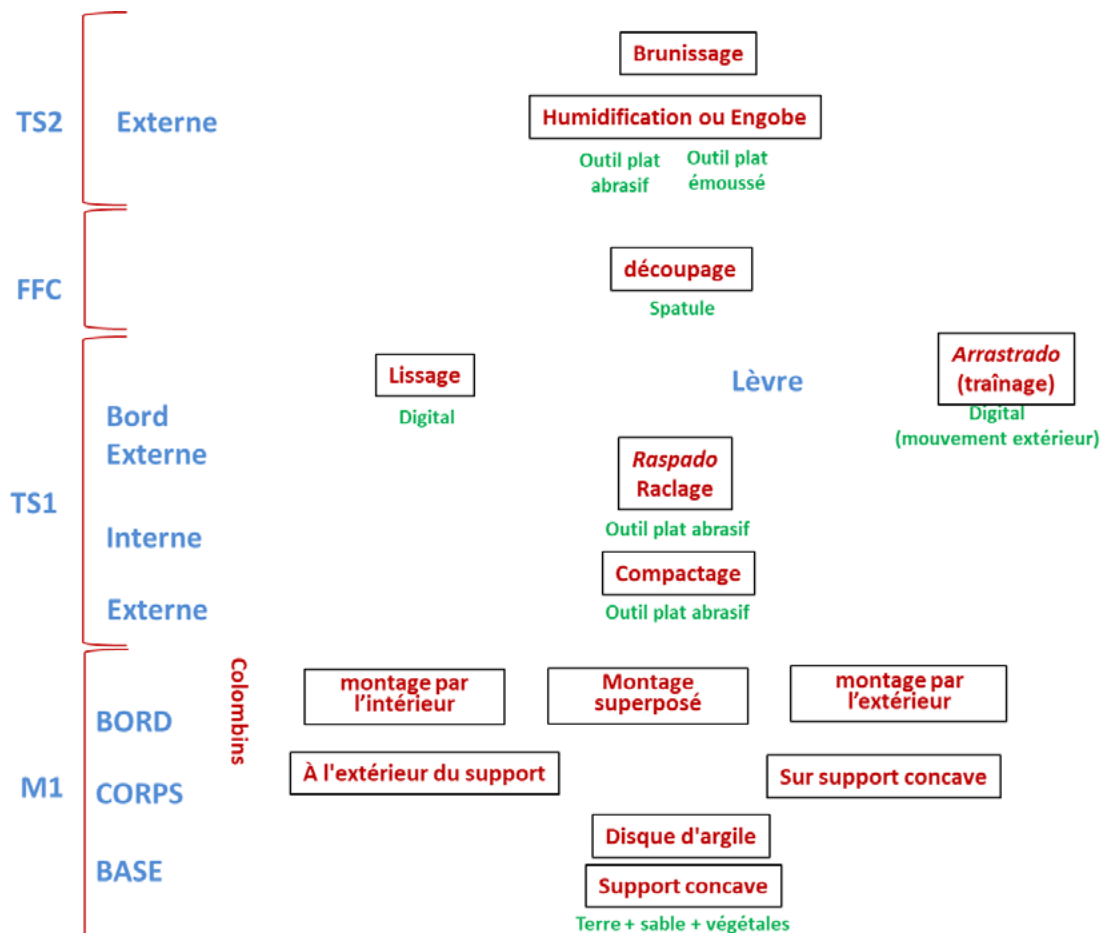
TS2 Externe

Brunissage

Humidification ou Engobe

Outil plat abrasif

Outil plat émoussé

FFC

découpage

Spatule

TS1

Bord Externe

Lissage

Digital

Lèvre

*Arrastrado* (traînage)

Digital (mouvement extérieur)

*Raspado* Raclage

Outil plat abrasif

Interne

Compactage

Outil plat abrasif

Externe

M1

Colombins

BORD

montage par l'intérieur

Montage superposé

montage par l'extérieur

CORPS

À l'extérieur du support

Sur support concave

BASE

Disque d'argile

Support concave

Terre + sable + végétales